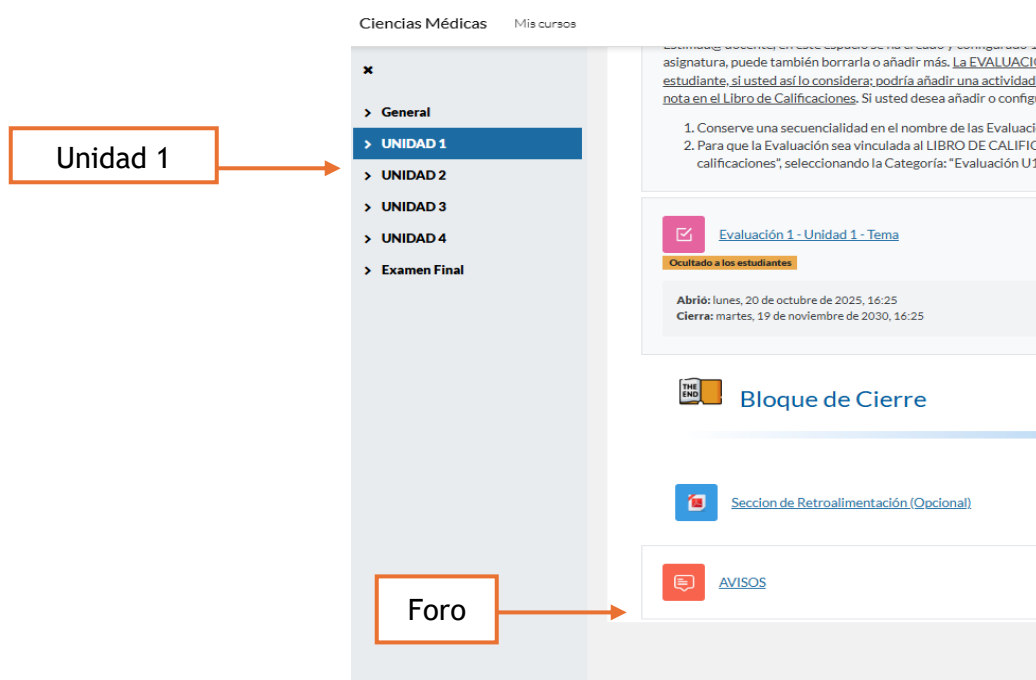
Ciencias Médicas Mis cursos

×

General
UNIDAD 1
UNIDAD 2
UNIDAD 3
UNIDAD 4
Examen Final

Unidad 1

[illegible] asignatura, puede también borrarla o añadir más. La EVALUACI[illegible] estudiante, si usted así lo considera; podría añadir una actividad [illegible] nota en el Libro de Calificaciones. Si usted desea añadir o config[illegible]

1. Conserve una secuencialidad en el nombre de las Evaluaci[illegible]
2. Para que la Evaluación sea vinculada al LIBRO DE CALIFIC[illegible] calificaciones", seleccionando la Categoría: "Evaluación U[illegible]

Evaluación 1 - Unidad 1 - Tema
Ocultado a los estudiantes
Abrió: lunes, 20 de octubre de 2025, 16:25
Cierra: martes, 19 de noviembre de 2030, 16:25

THE END
Bloque de Cierre

Seccion de Retroalimentación (Opcional)

AVISOS

Foro